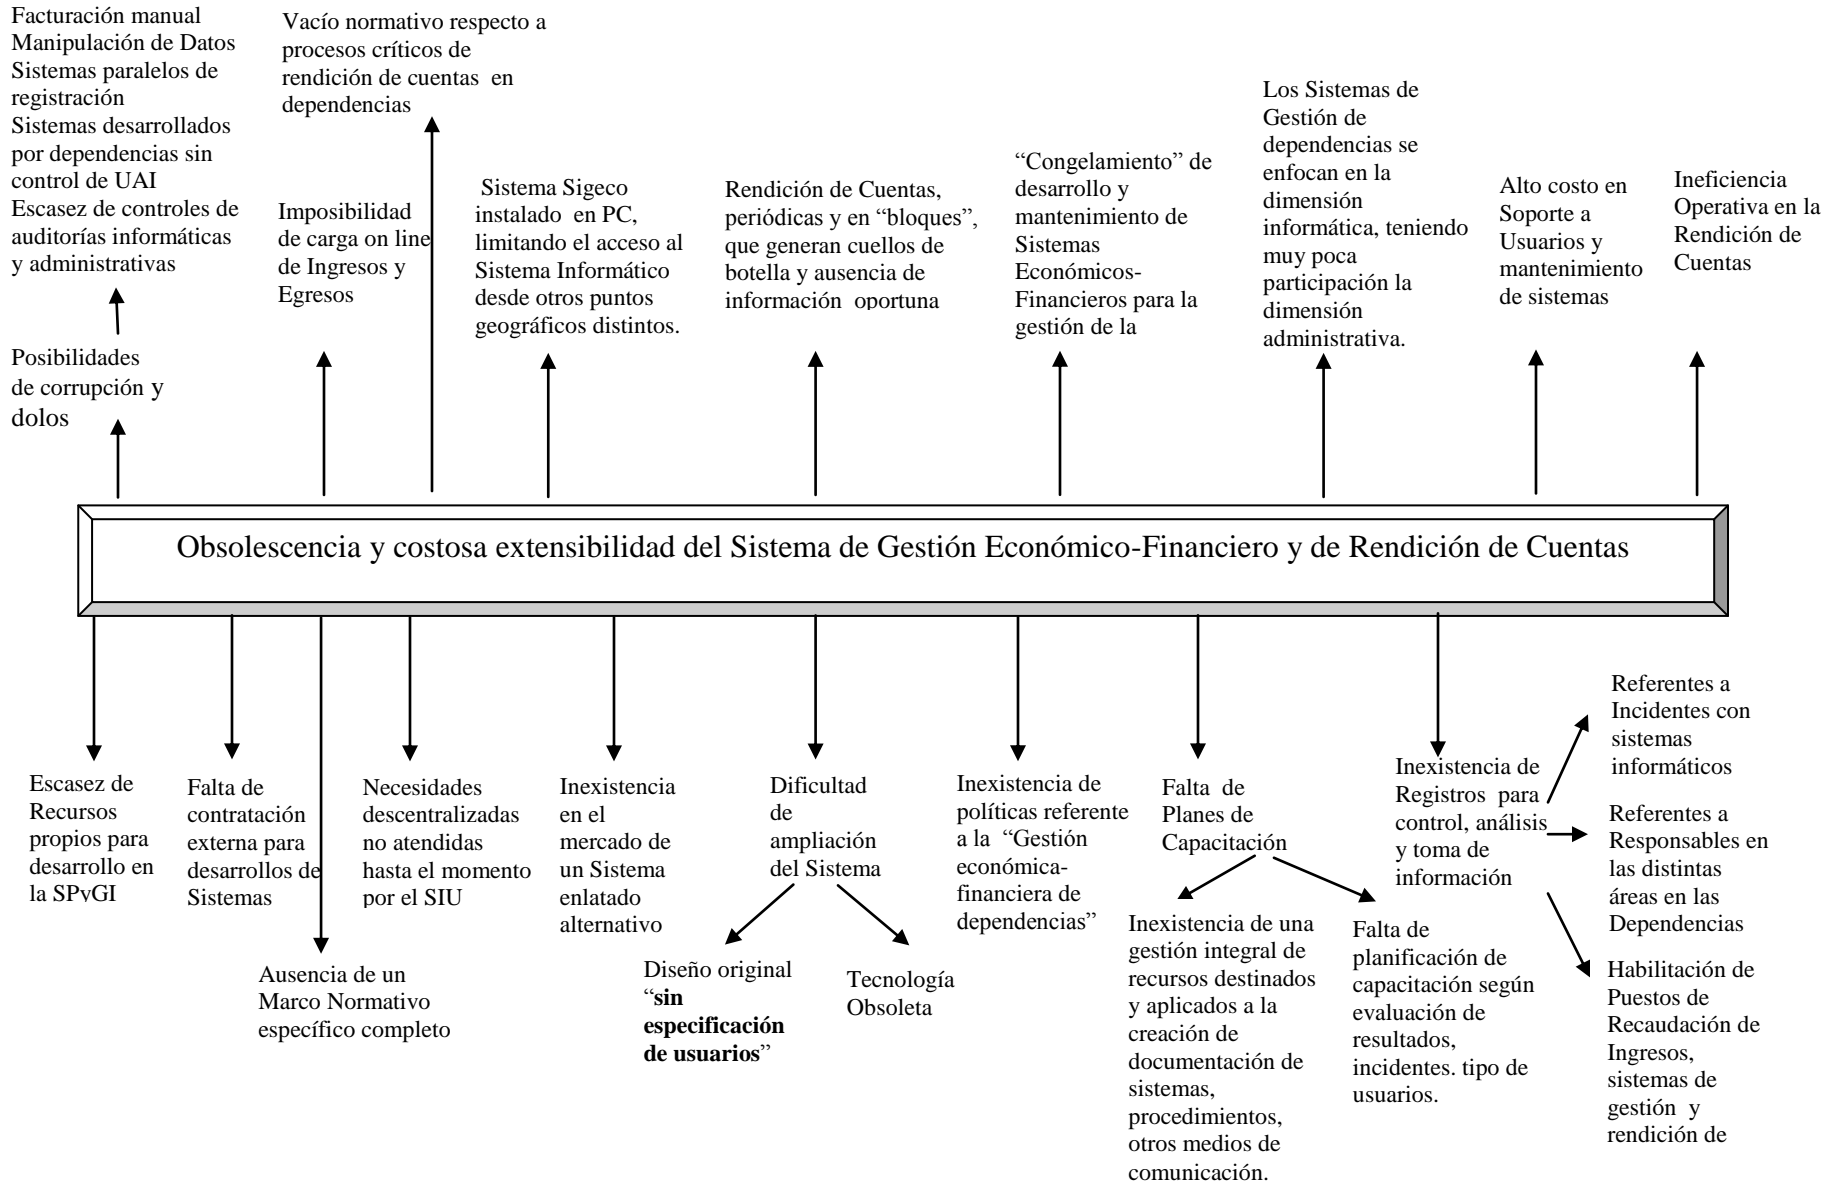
Facturación manual
Manipulación de Datos
Sistemas paralelos de registración
Sistemas desarrollados por dependencias sin control de UAI
Escasez de controles de auditorías informáticas y administrativas

Posibilidades de corrupción y dolos

Vacío normativo respecto a procesos críticos de rendición de cuentas en dependencias

Imposibilidad de carga on line de Ingresos y Egresos

Sistema Sigeco instalado en PC, limitando el acceso al Sistema Informático desde otros puntos geográficos distintos.

Rendición de Cuentas, periódicas y en "bloques", que generan cuellos de botella y ausencia de información oportuna

"Congelamiento" de desarrollo y mantenimiento de Sistemas Económicos-Financieros para la gestión de la

Los Sistemas de Gestión de dependencias se enfocan en la dimensión informática, teniendo muy poca participación la dimensión administrativa.

Alto costo en Soporte a Usuarios y mantenimiento de sistemas

Ineficiencia Operativa en la Rendición de Cuentas

Obsolescencia y costosa extensibilidad del Sistema de Gestión Económico-Financiero y de Rendición de Cuentas

Escasez de Recursos propios para desarrollo en la SPvGI

Falta de contratación externa para desarrollos de Sistemas

Ausencia de un Marco Normativo específico completo

Necesidades descentralizadas no atendidas hasta el momento por el SIU

Inexistencia en el mercado de un Sistema enlatado alternativo

Dificultad de ampliación del Sistema

Diseño original "**sin especificación de usuarios**"

Tecnología Obsoleta

Inexistencia de políticas referente a la "Gestión económica-financiera de dependencias"

Falta de Planes de Capacitación

Inexistencia de una gestión integral de recursos destinados y aplicados a la creación de documentación de sistemas, procedimientos, otros medios de comunicación.

Falta de planificación de capacitación según evaluación de resultados, incidentes. tipo de usuarios.

Inexistencia de Registros para control, análisis y toma de información

Referentes a Incidentes con sistemas informáticos

Referentes a Responsables en las distintas áreas en las Dependencias

Habilitación de Puestos de Recaudación de Ingresos, sistemas de gestión y rendición de